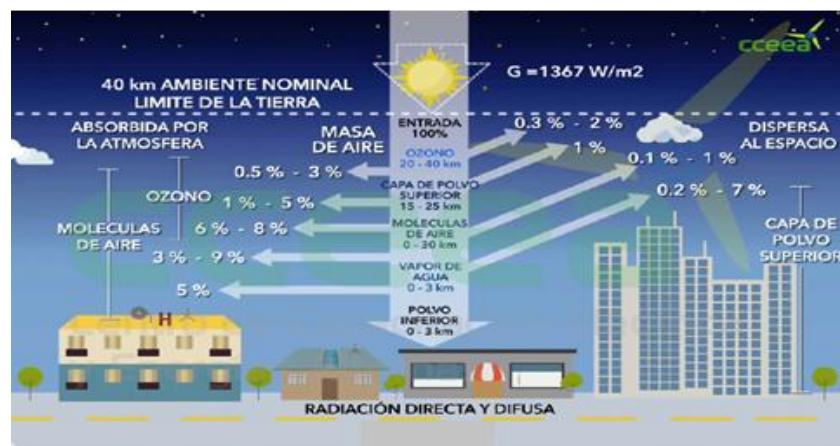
cceea

40 km AMBIENTE NOMINAL
LIMITE DE LA TIERRA

G =1367 W/m2

ABSORBIDA POR LA ATMOSFERA

MASA DE AIRE

ENTRADA 100%

OZONO 20 - 40 km

CAPA DE POLVO SUPERIOR 15 - 25 km

MOLECULAS DE AIRE 0 - 30 km

VAPOR DE AGUA 0 - 3 km

POLVO INFERIOR 0 - 3 km

DISPERSA AL ESPACIO

0.3 % - 2 %

1 %

0.1 % - 1 %

0.2 % - 7 %

0.5 % - 3 %

OZONO 1 % - 5 %

MOLECULAS DE AIRE

6 % - 8 %

3 % - 9 %

5 %

CAPA DE POLVO SUPERIOR

H

RADIACIÓN DIRECTA Y DIFUSA